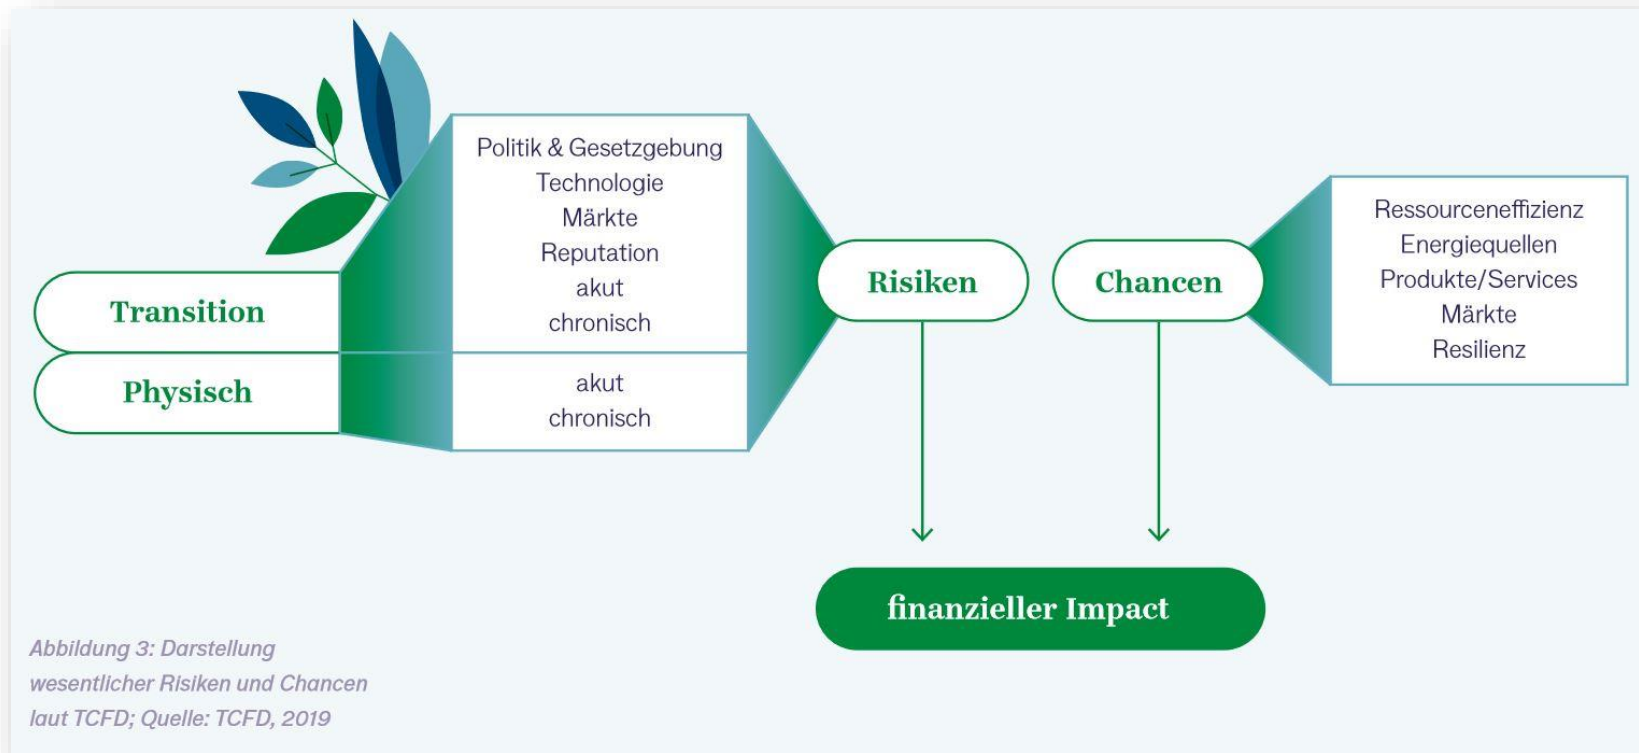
Transition

Physisch

Politik & Gesetzgebung
Technologie
Märkte
Reputation
akut
chronisch

akut
chronisch

Risiken

Chancen

Ressourceneffizienz
Energiequellen
Produkte/Services
Märkte
Resilienz

finanzieller Impact

Abbildung 3: Darstellung wesentlicher Risiken und Chancen laut TCFD; Quelle: TCFD, 2019